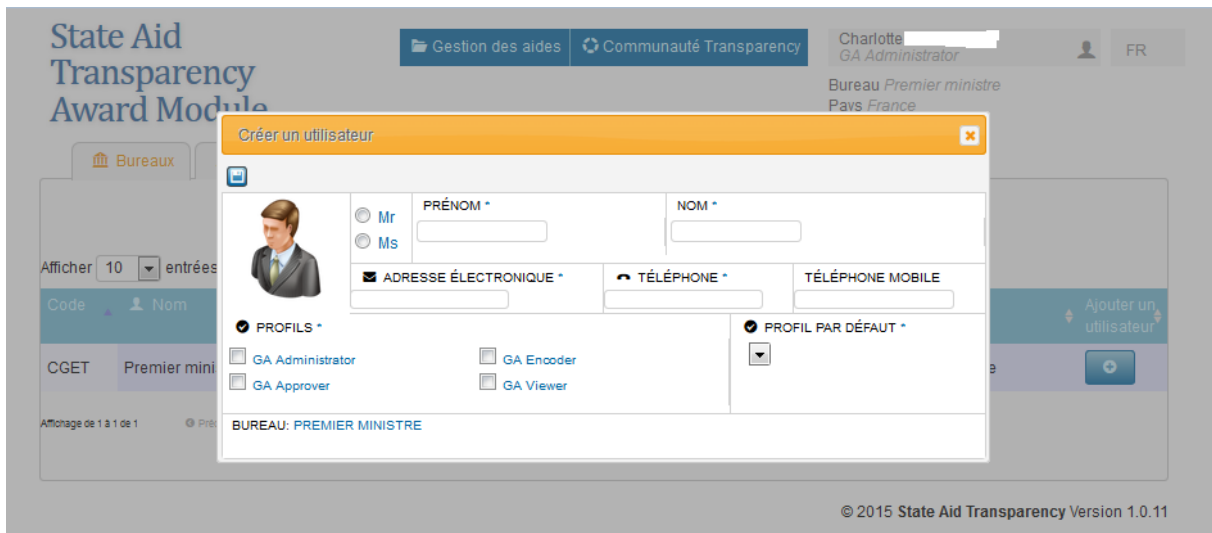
State Aid Transparency Award Module

Gestion des aides
Communauté Transparency

Charlotte
GA Administrator

FR

Bureau Premier ministre
Pays France

Bureaux

Afficher 10 entrées

| Code | Nom | | Ajouter un utilisateur |
|---|---|---|---|
| CGET | Premier mini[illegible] | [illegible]e | |

Affichage de 1 à 1 de 1

Préc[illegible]

Créer un utilisateur

Mr
Ms

PRÉNOM *

NOM *

ADRESSE ÉLECTRONIQUE *

TÉLÉPHONE *

TÉLÉPHONE MOBILE

PROFILS *

GA Administrator
GA Encoder
GA Approver
GA Viewer

PROFIL PAR DÉFAUT *

BUREAU: PREMIER MINISTRE

© 2015 State Aid Transparency Version 1.0.11